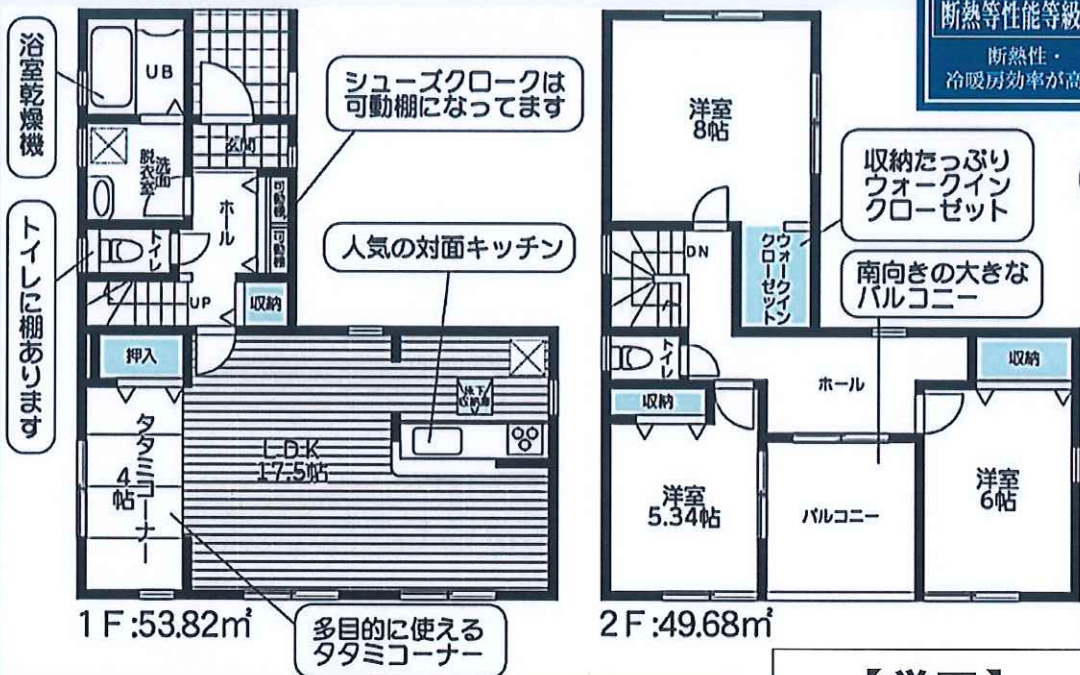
浴室乾燥機

トイレに棚あります

UB

洗面脱衣室

玄関

ホール

可動棚

可動棚

トイレ

UP

収納

押入

シューズクロークは可動棚になってます

人気の対面キッチン

床下収納

LDK 17.5帖

タタミコーナー 4帖

1F:53.82m²

多目的に使えるタタミコーナー

断熱等性能等級

断熱性・冷暖房効率が高

洋室 8帖

収納たっぷりウォークインクローゼット

ウォークインクローゼット

DN

南向きの大きなバルコニー

トイレ

収納

ホール

収納

洋室 5.34帖

バルコニー

洋室 6帖

2F:49.68m²

【 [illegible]